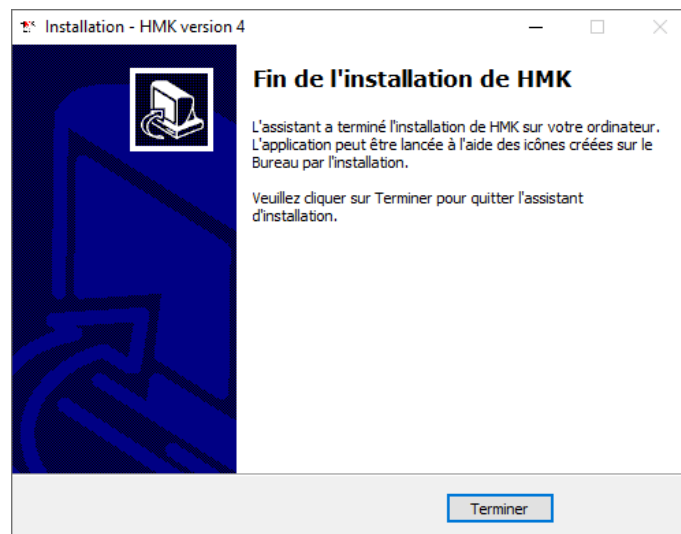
Installation - HMK version 4

Fin de l'installation de HMK

L'assistant a terminé l'installation de HMK sur votre ordinateur. L'application peut être lancée à l'aide des icônes créées sur le Bureau par l'installation.

Veuillez cliquer sur Terminer pour quitter l'assistant d'installation.

Terminer